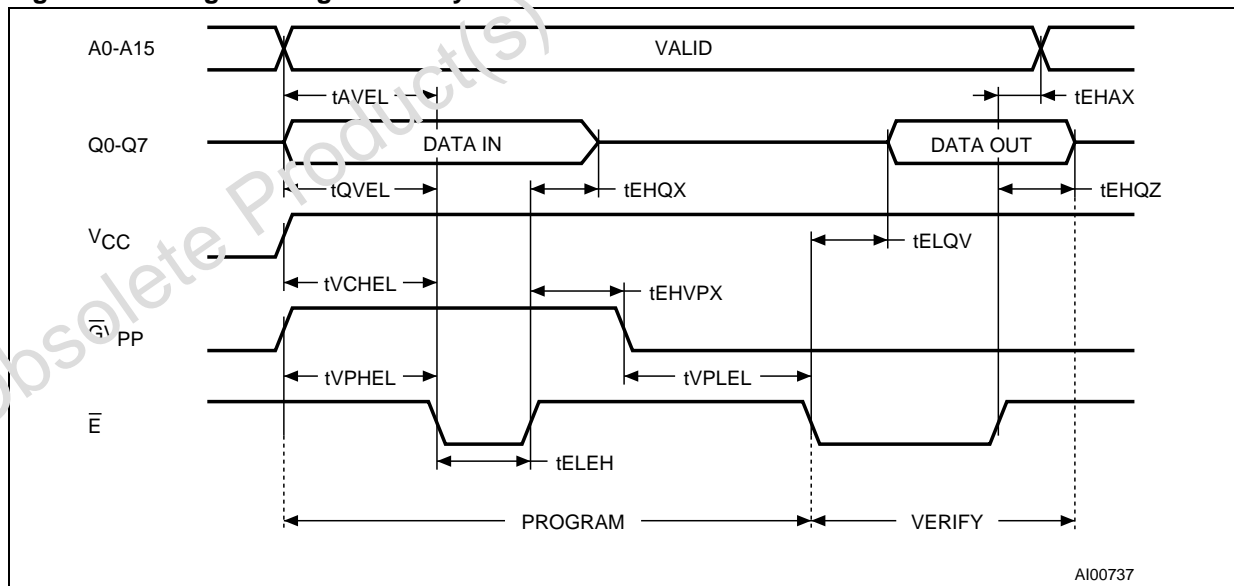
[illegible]

A0-A15

VALID

tAVEL

tEHAX

Q0-Q7

DATA IN

DATA OUT

tQVEL

tEHQX

tEHQZ

$V_{CC}$

tELQV

tVCHEL

tEHVPX

$\overline{G}V_{PP}$

tVPHEL

tVPLEL

$\overline{E}$

tELEH

PROGRAM

VERIFY

AI00737

Obsolete Product(s)